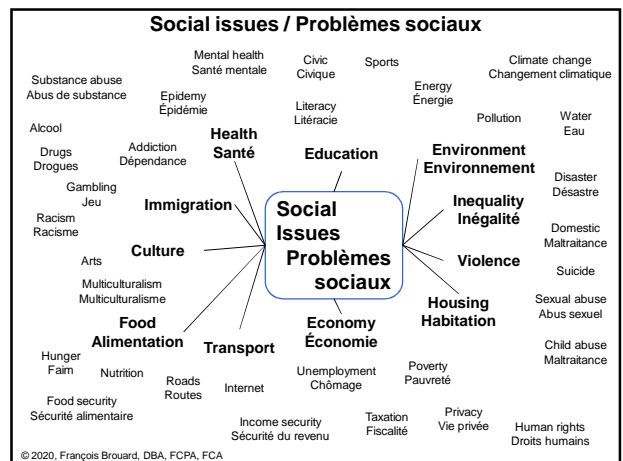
Social issues / Problèmes sociaux

Mental health
Santé mentale

Civic
Civique

Sports

Climate change
Changement climatique

Substance abuse
Abus de substance

Epidemy
Épidémie

Literacy
Litéracie

Energy
Énergie

Pollution

Water
Eau

Alcool

Addiction
Dépendance

Health
Santé

Education

Environment
Environnement

Drugs
Drogues

Disaster
Désastre

Gambling
Jeu

Immigration

Inequality
Inégalité

Racism
Racisme

Social Issues
Problèmes sociaux

Domestic
Maltraitance

Culture

Violence

Arts

Suicide

Multiculturalism
Multiculturalisme

Housing
Habitation

Sexual abuse
Abus sexuel

Food
Alimentation

Transport

Economy
Économie

Child abuse
Maltraitance

Hunger
Faim

Nutrition

Roads
Routes

Internet

Unemployment
Chômage

Poverty
Pauvreté

Food security
Sécurité alimentaire

Income security
Sécurité du revenu

Taxation
Fiscalité

Privacy
Vie privée

Human rights
Droits humains

© 2020, François Brouard, DBA, FCPA, FCA